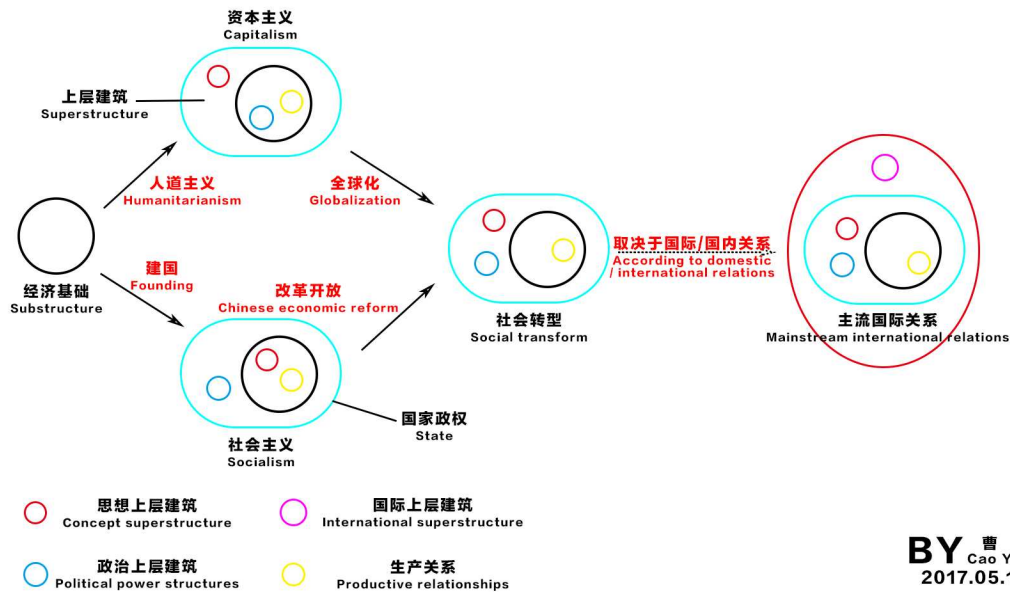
资本主义
Capitalism

上层建筑
Superstructure

人道主义
Humanitarianism

全球化
Globalization

经济基础
Substructure

建国
Founding

改革开放
Chinese economic reform

社会转型
Social transform

取决于国际/国内关系
According to domestic / international relations

主流国际关系
Mainstream international relations

社会主义
Socialism

国家政权
State

思想上层建筑
Concept superstructure

国际上层建筑
International superstructure

政治上层建筑
Political power structures

生产关系
Productive relationships

BY 曹
Cao Y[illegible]
2017.05.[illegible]